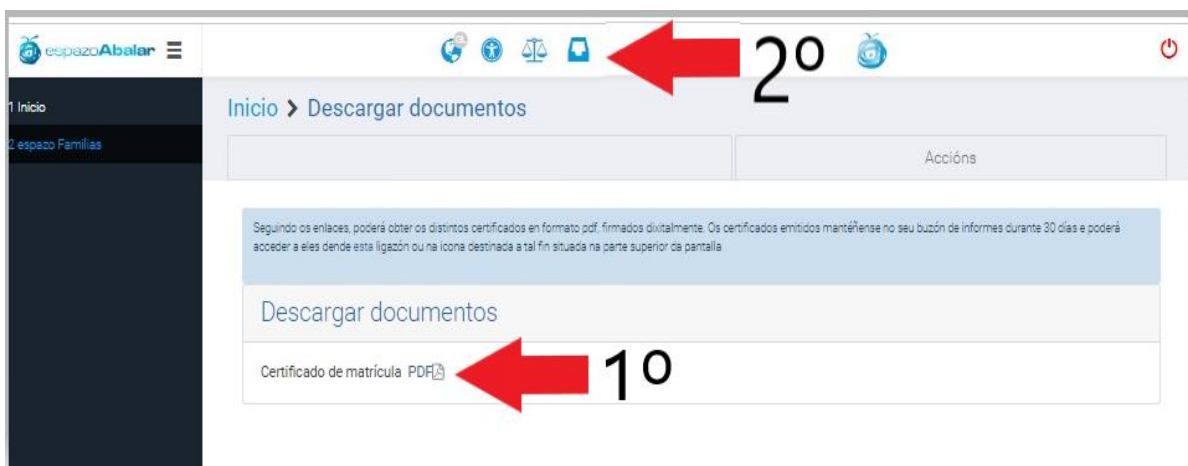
espazoAbalar

2º

1 Inicio

2 espazo Familias

Inicio > Descargar documentos

Accións

Seguindo os enlaces, poderá obter os distintos certificados en formato pdf, firmados dixitalmente. Os certificados emitidos mantéñense no seu buzón de informes durante 30 días e poderá acceder a eles dende esta ligazón ou na icona destinada a tal fin situada na parte superior da pantalla

Descargar documentos

Certificado de matrícula PDF

1º